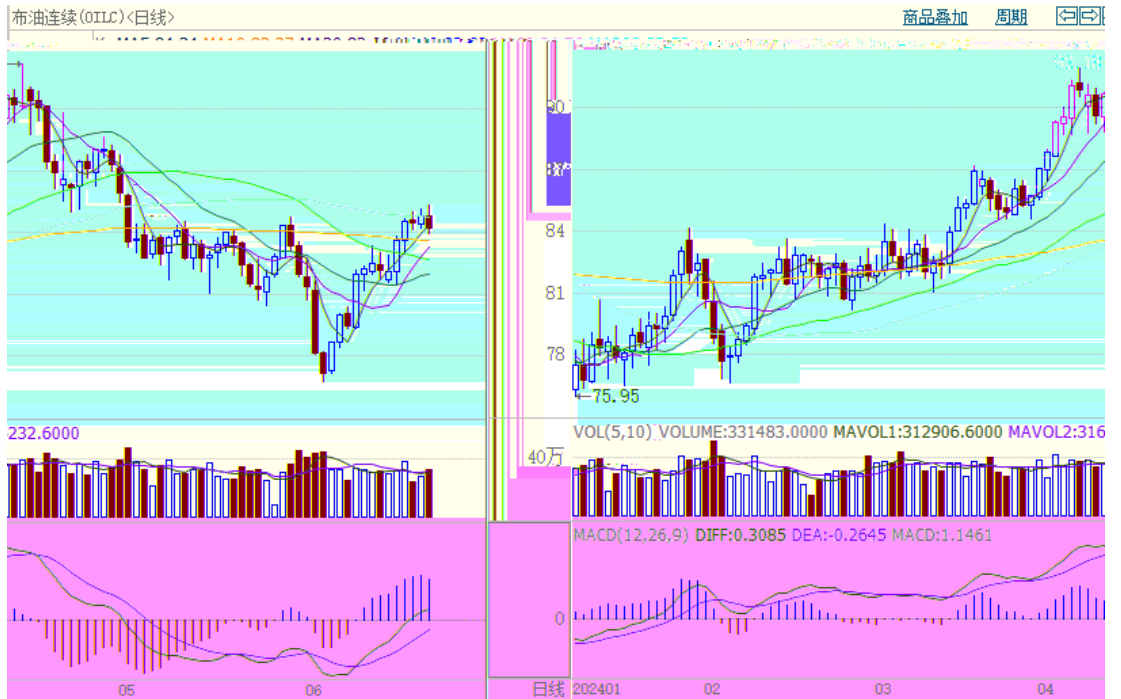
布油连续(OILC)<日线>

商品叠加 周期

90

84

81

78

←75.95

232.6000

VOL(5,10) VOLUME:331483.0000 MAVOL1:312906.6000 MAVOL2:316

40万

MACD(12,26,9) DIFF:0.3085 DEA:-0.2645 MACD:1.1461

0

05

06

日线

202401

02

03

04